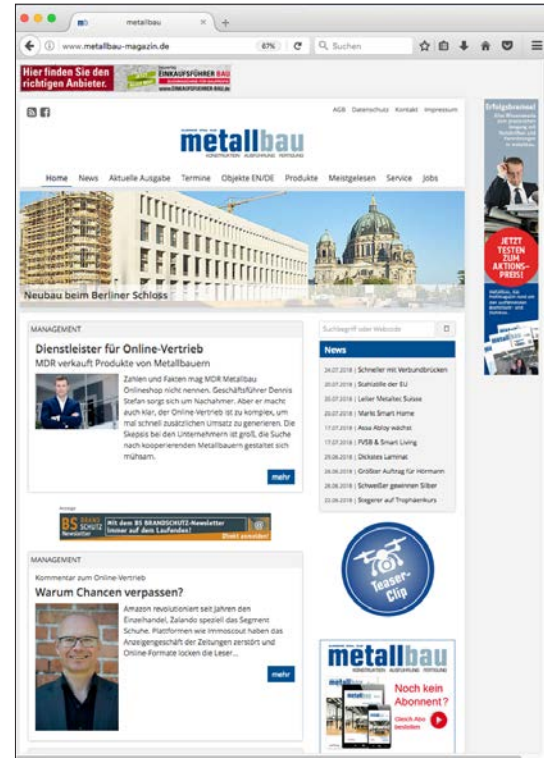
metallbau

www.metallbau-magazin.de 67% Suchen

Hier finden Sie den richtigen Anbieter. EINKAUFSFÜHRER BAU

AGB Datenschutz Kontakt Impressum

metallbau
KONSTRUKTION AUSFÜHRUNG FERTIGUNG

Home News Aktuelle Ausgabe Termine Objekte EN/DE Produkte Meistgelesen Service Jobs

Neubau beim Berliner Schloss

MANAGEMENT

Dienstleister für Online-Vertrieb

MDR verkauft Produkte von Metallbauern

Zahlen und Fakten mag MDR Metallbau Onlineshop nicht nennen. Geschäftsführer Dennis Stefan sorgt sich um Nachahmer. Aber er macht euch klar, der Online-Vertrieb ist zu komplex, um mal schnell zusätzlichen Umsatz zu generieren. Die Skepsis bei den Unternehmern ist groß, die Suche nach kooperierenden Metallbauern gestaltet sich mühsam.

mehr

Suchbegriff oder Webcode

News

24.07.2018 | Schneller mit Verbundbrücken
20.07.2018 | Stahlstille der EU
20.07.2018 | Leiser Metallbau Suisse
20.07.2018 | Markt Smart Home
17.07.2018 | Assa Abloy wächst
17.07.2018 | FVSB & Smart Living
29.06.2018 | Dickstes Laminat
26.06.2018 | Größter Auftrag für Hörmann
26.06.2018 | Schweißer gewinnen Silber
22.06.2018 | Stagarer auf Trophäenkurs

Anzeige

BS BRANDSCHUTZ Newsletter Mit dem BS BRANDSCHUTZ-Newsletter immer auf dem Laufenden! Direkt anmelden!

MANAGEMENT

Kommentar zum Online-Vertrieb

Warum Chancen verpassen?

Amazon revolutioniert seit Jahren den Einzelhandel, Zalando speziell das Segment Schuhe. Plattformen wie Immoscout haben das Anzeigengeschäft der Zeitungen zerstört und Online-Formate locken die Leser...

mehr

Teaser-Clip

metallbau
KONSTRUKTION AUSFÜHRUNG FERTIGUNG

Noch kein Abonnent?

Gleich Abo bestellen

Erfolgsrezept

JETZT TESTEN ZUM AKTIONS-PREIS!

metallbau